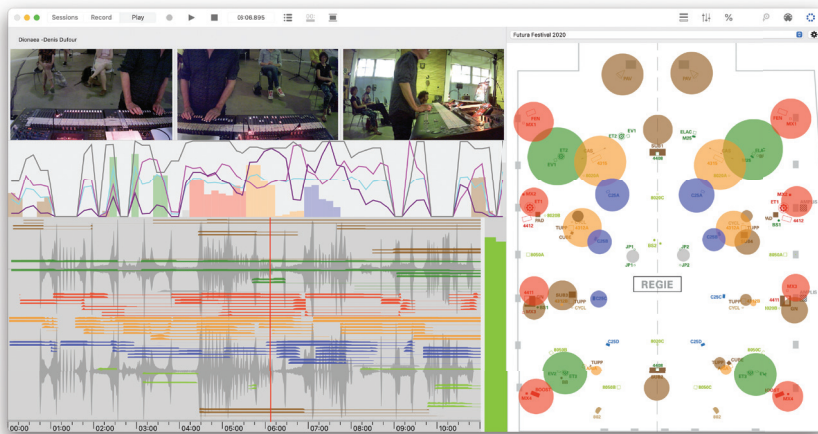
Sessions Record Play 09:06.895

Okinawa -Denis Dufour

Futura Festival 2020

REGIE

EV1 ET2 EV1 ELAC MIR ET1 ET1 4408 MX3 MX4 FEN CIGA REGIE JP1 JP2 TUPP CUG1 TUPP CYCL 4411 4412 4417 4418 TUPP TUPP CUG1

00:00 01:00 02:00 03:00 04:00 05:00 06:00 07:00 08:00 09:00 10:00